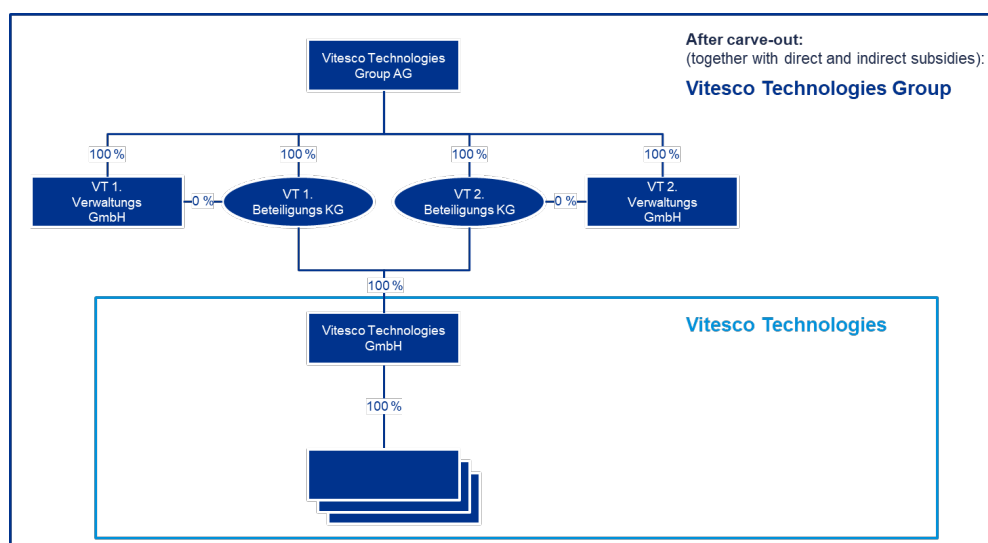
After carve-out:
(together with direct and indirect subsidies):

Vitesco Technologies Group

Vitesco Technologies Group AG

100 %

100 %

100 %

100 %

VT 1. Verwaltungs GmbH

0 %

VT 1. Beteiligungs KG

VT 2. Beteiligungs KG

0 %

VT 2. Verwaltungs GmbH

100 %

Vitesco Technologies

Vitesco Technologies GmbH

100 %